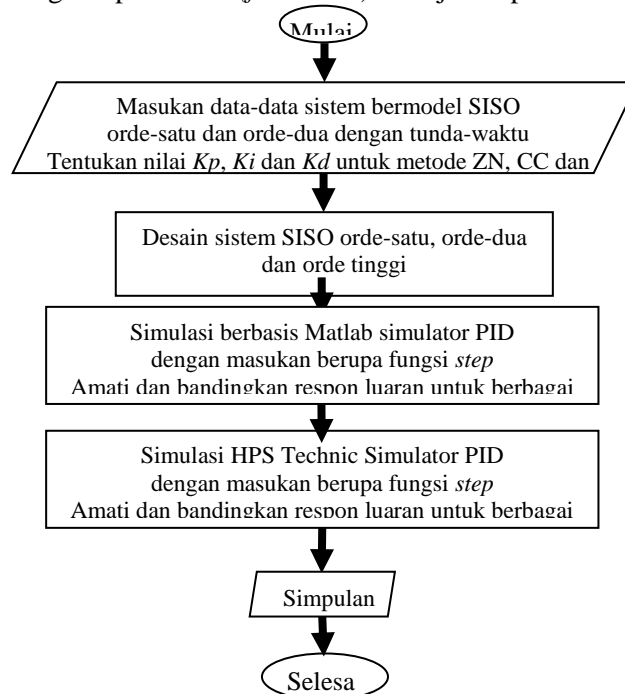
Mulai

Masukan data-data sistem bermodel SISO orde-satu dan orde-dua dengan tunda-waktu Tentukan nilai *Kp*, *Ki* dan *Kd* untuk metode ZN, CC dan

Desain sistem SISO orde-satu, orde-dua dan orde tinggi

Simulasi berbasis Matlab simulator PID dengan masukan berupa fungsi *step* Amati dan bandingkan respon luaran untuk berbagai

Simulasi HPS Technic Simulator PID dengan masukan berupa fungsi *step* Amati dan bandingkan respon luaran untuk berbagai

Simpulan

Selesa